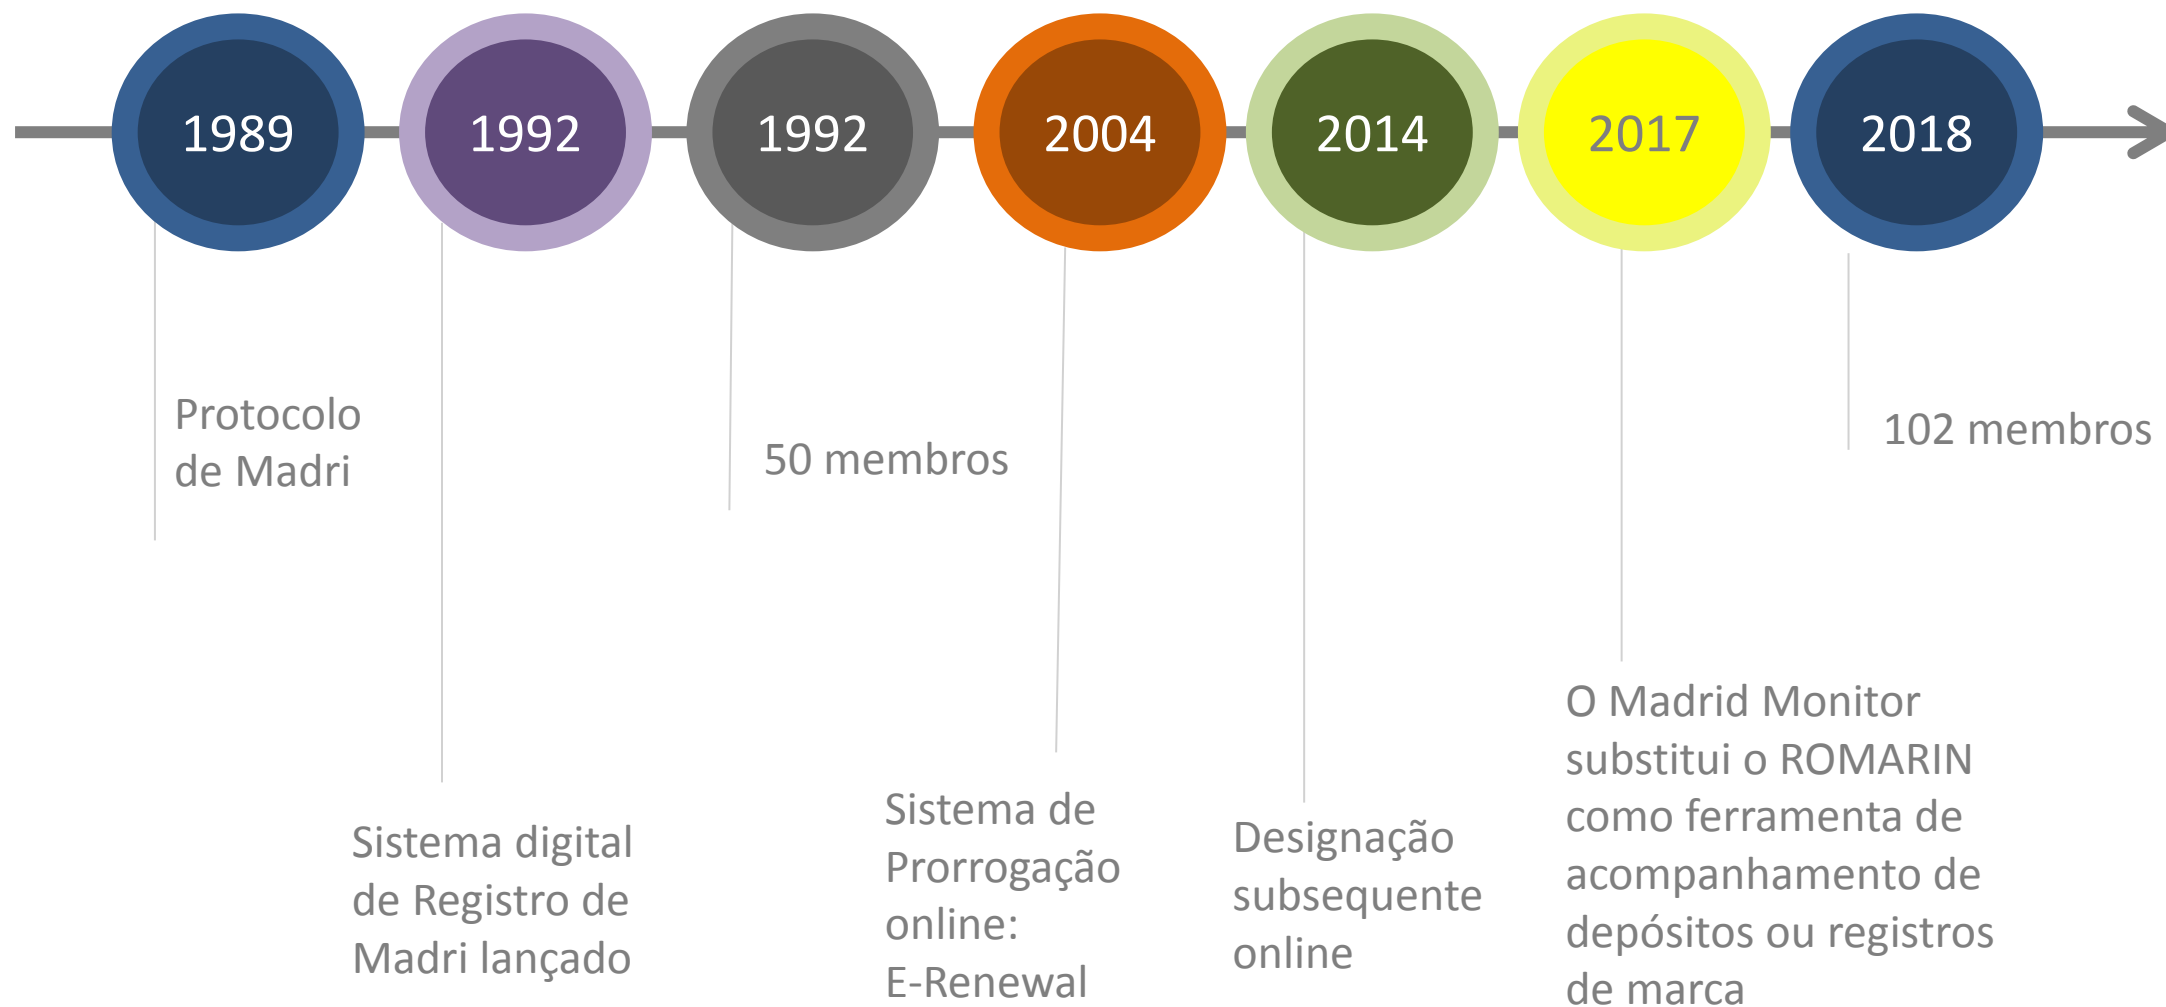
1989

1992

1992

2004

2014

2017

2018

Protocolo de Madri

Sistema digital de Registro de Madri lançado

50 membros

Sistema de Prorrogação online: E-Renewal

Designação subsequente online

O Madrid Monitor substitui o ROMARIN como ferramenta de acompanhamento de depósitos ou registros de marca

102 membros